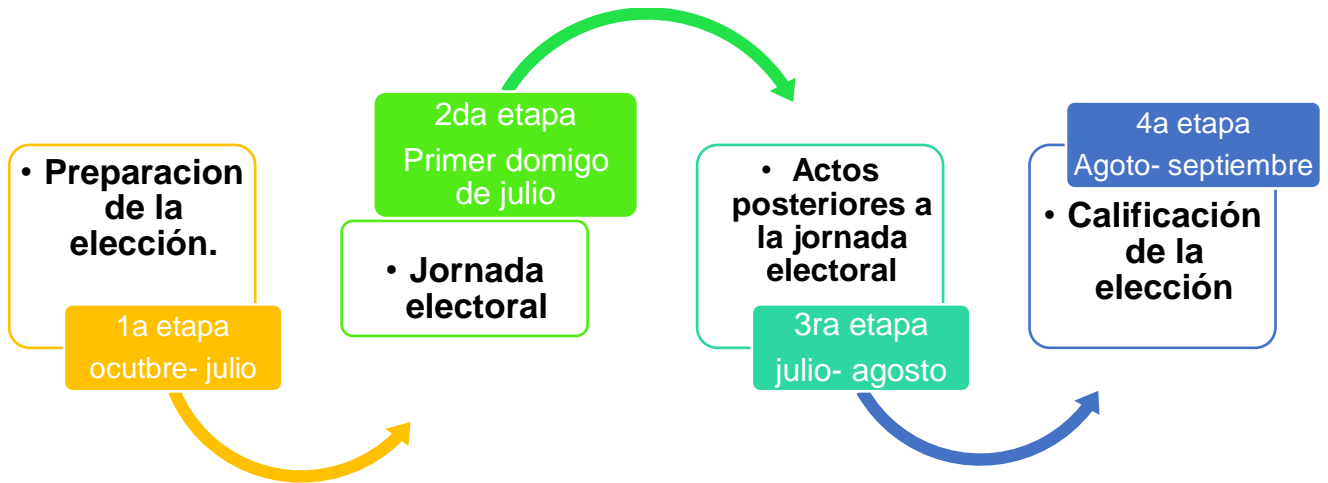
• Preparacion de la elección.

1a etapa
ocutbre- julio

2da etapa
Primer domigo de julio

• Jornada electoral

• Actos posteriores a la jornada electoral

3ra etapa
julio- agosto

4a etapa
Agoto- septiembre

• Calificación de la elección